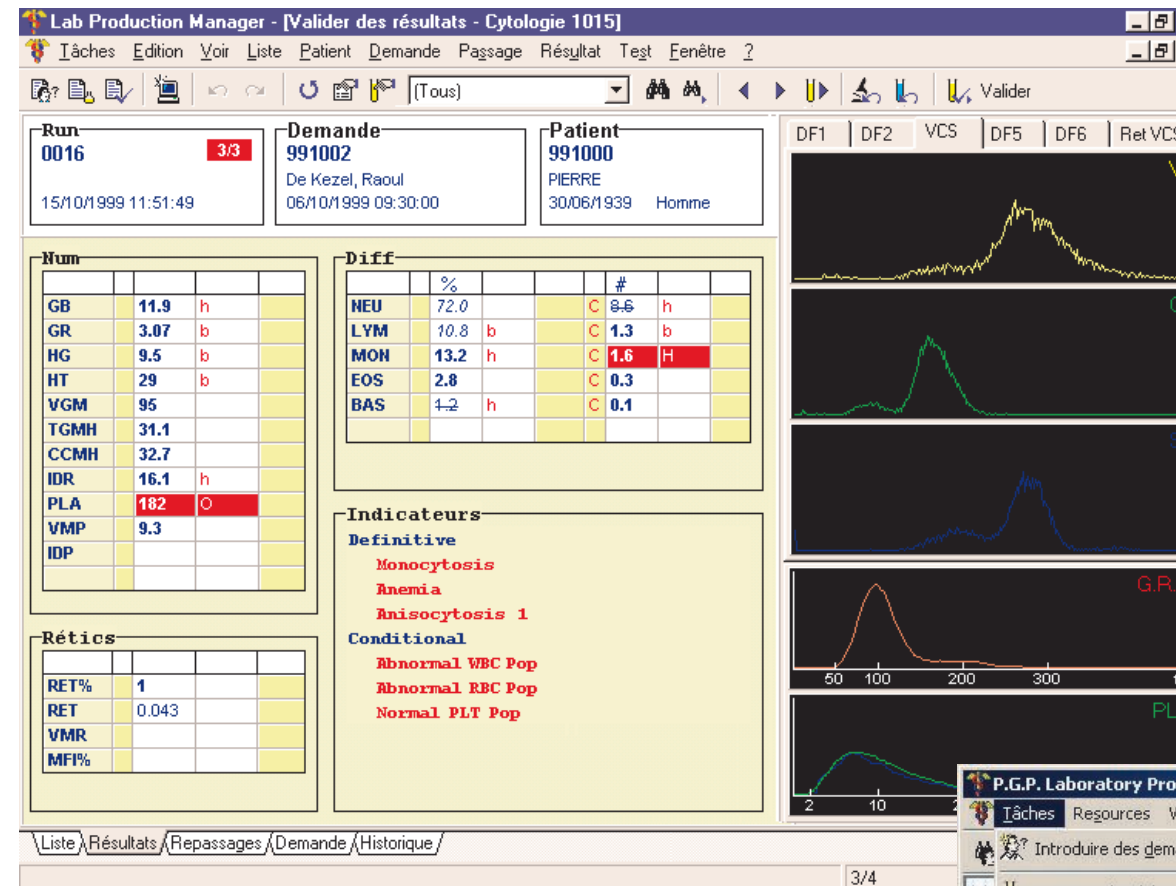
Lab Production Manager - [Valider des résultats - Cytologie 1015]

Tâches Edition Voir Liste Patient Demande Passage Résultat Test Fenêtre ?

(Tous) Valider

Run
0016 3/3
15/10/1999 11:51:49

Demande
991002
De Kezel, Raoul
06/10/1999 09:30:00

Patient
991000
PIERRE
30/06/1939 Homme

DF1 DF2 VCS DF5 DF6 Ret VCS

Num

| | | | | |
|---|---|---|---|---|
| GB | | 11.9 | h | |
| GR | | 3.07 | b | |
| HG | | 9.5 | b | |
| HT | | 29 | b | |
| VGM | | 95 | | |
| TGMH | | 31.1 | | |
| CCMH | | 32.7 | | |
| IDR | | 16.1 | h | |
| PLA | | 182 | O | |
| VMP | | 9.3 | | |
| IDP | | | | |

Diff

| | | % | | | | # | | |
|---|---|---|---|---|---|---|---|---|
| NEU | | 72.0 | | | C | 8.6 | h | |
| LYM | | 10.8 | b | | C | 1.3 | b | |
| MON | | 13.2 | h | | C | 1.6 | H | |
| EOS | | 2.8 | | | C | 0.3 | | |
| BAS | | 1.2 | h | | C | 0.1 | | |

Indicateurs
Definitive
Monocytosis
Anemia
Anisocytosis 1
Conditional
Abnormal WBC Pop
Abnormal RBC Pop
Normal PLT Pop

Rétics

| | | | | |
|---|---|---|---|---|
| RET% | | 1 | | |
| RET | | 0.043 | | |
| VMR | | | | |
| MFI% | | | | |

G.R.
50 100 200 300
PL
2 10

P.G.P. Laboratory Pro
Tâches Resources
Introduire des dem

Liste Résultats Repassages Demande Historique

3/4